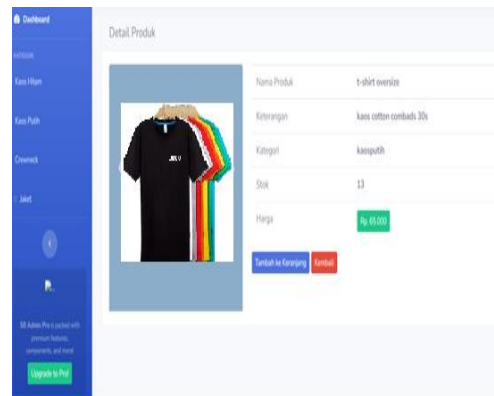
Dashboard

KATEGORI

Kaos Hitam

Kaos Putih

Crewneck

Jaket

SB Admin Pro is packed with premium features, components, and more!

Upgrade to Pro!

Detail Produk

| Nama Produk | t-shirt oversize |
|---|---|
| Keterangan | kaos cotton combads 30s |
| Kategori | kaosputih |
| Stok | 13 |
| Harga | Rp. 65.000 |

Tambah ke Keranjang

Kembali